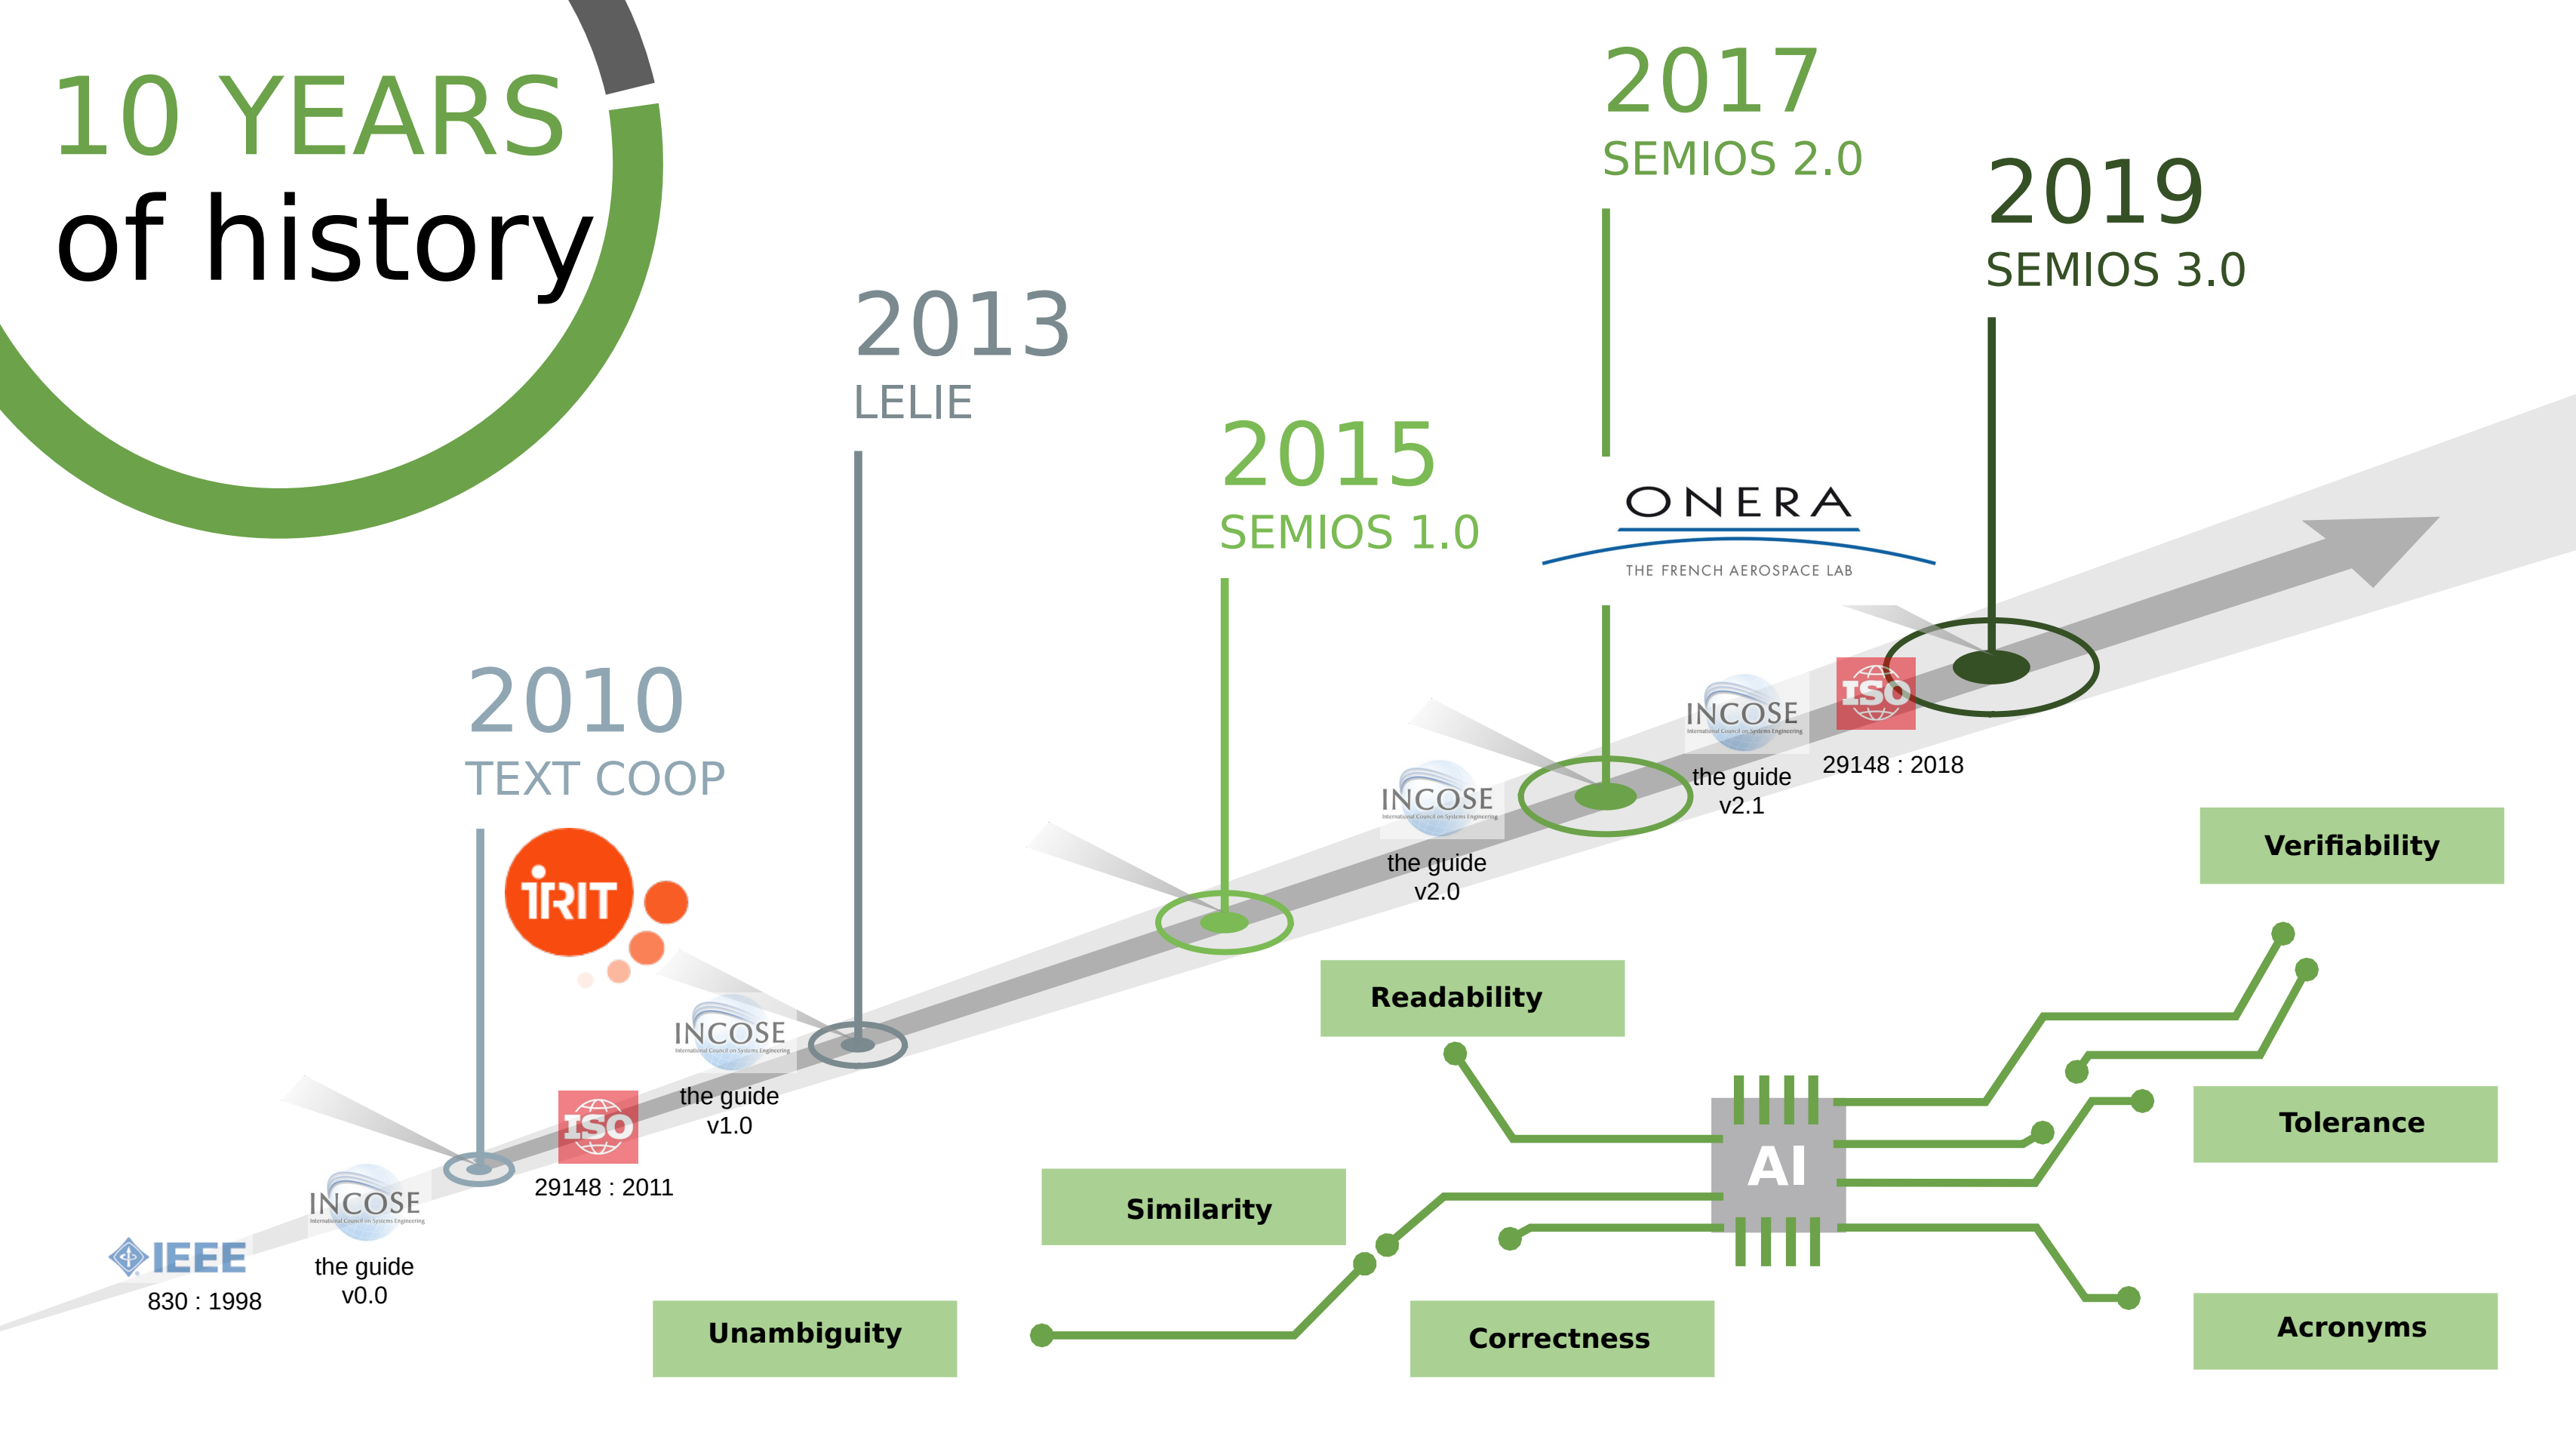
10 YEARS
of history

2017
SEMIOS 2.0

2019
SEMIOS 3.0

2013
LELIE

2015
SEMIOS 1.0

ONERA
THE FRENCH AEROSPACE LAB

2010
TEXT COOP

IRIT

INCOSE
the guide v2.1

ISO
29148 : 2018

INCOSE
the guide v2.0

Verifiability

INCOSE
the guide v1.0

ISO
29148 : 2011

Readability

AI

Tolerance

INCOSE
the guide v0.0

IEEE
830 : 1998

Similarity

Unambiguity

Correctness

Acronyms